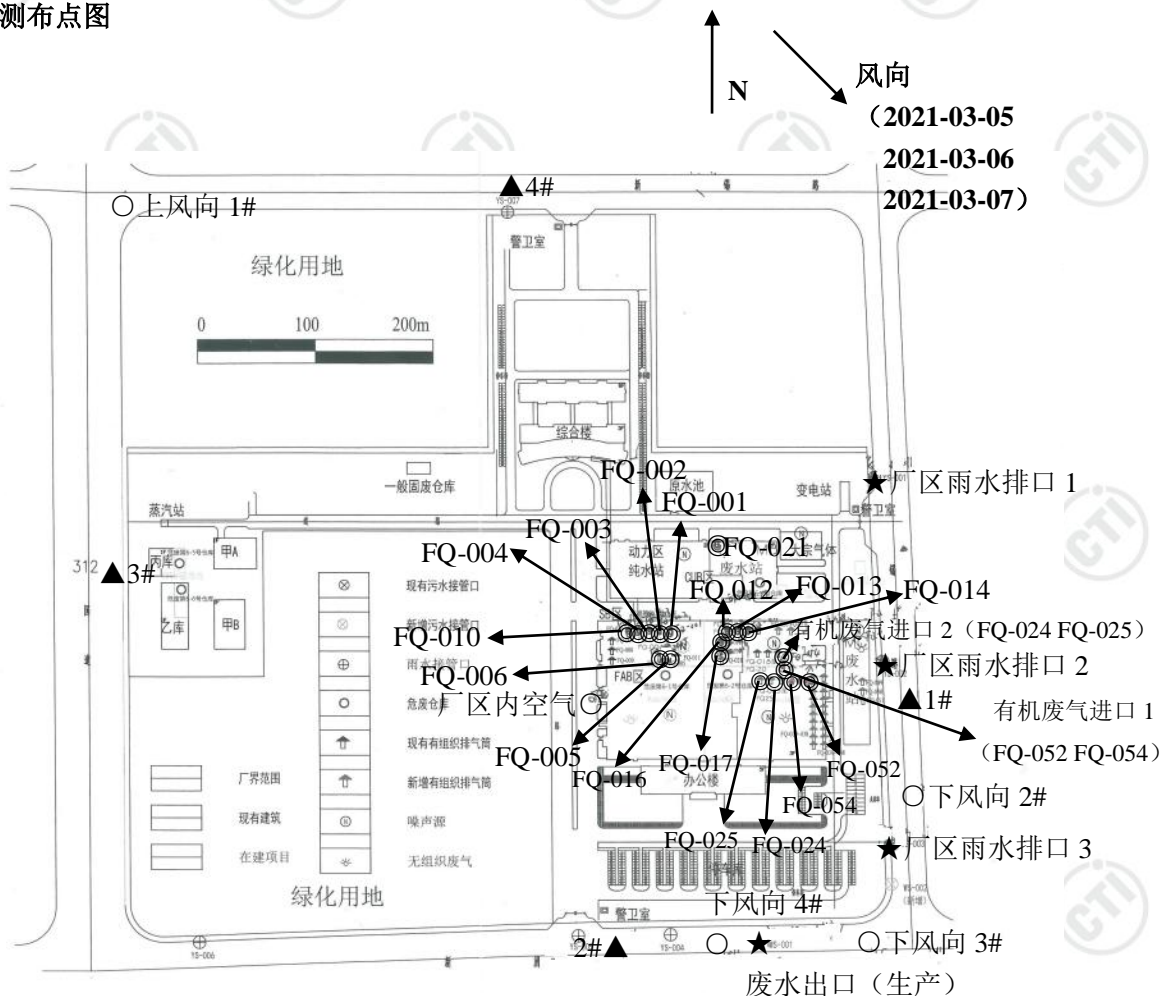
测布点图

N

风向
（2021-03-05
2021-03-06
2021-03-07）

○上风向 1#

▲4#

警卫室

绿化用地

0 100 200m

综合楼

一般固废仓库

FQ-002

FQ-001

变电站

★厂区雨水排口 1

蒸汽站

FQ-003

原水池

FQ-004

动力区
纯水站

废水站

FQ-021

312 ▲3#

丙库

甲A

乙库

甲B

FQ-012

FQ-013

FQ-014

现有污水接管口

新增污水接管口

FQ-010

雨水接管口

有机废气进口 2（FQ-024 FQ-025）

FQ-006

★厂区雨水排口 2

危废仓库

厂区内空气○

▲1#

有机废气进口 1
（FQ-052 FQ-054）

现有有组织排气筒

FQ-005

FQ-016

FQ-017

FQ-052

新增有组织排气筒

办公楼

FQ-054

○下风向 2#

厂界范围

现有建筑

噪声源

在建项目

无组织废气

FQ-025

FQ-024

★厂区雨水排口 3

绿化用地

警卫室

下风向 4#

2#▲

○ ★

○下风向 3#

废水出口（生产）